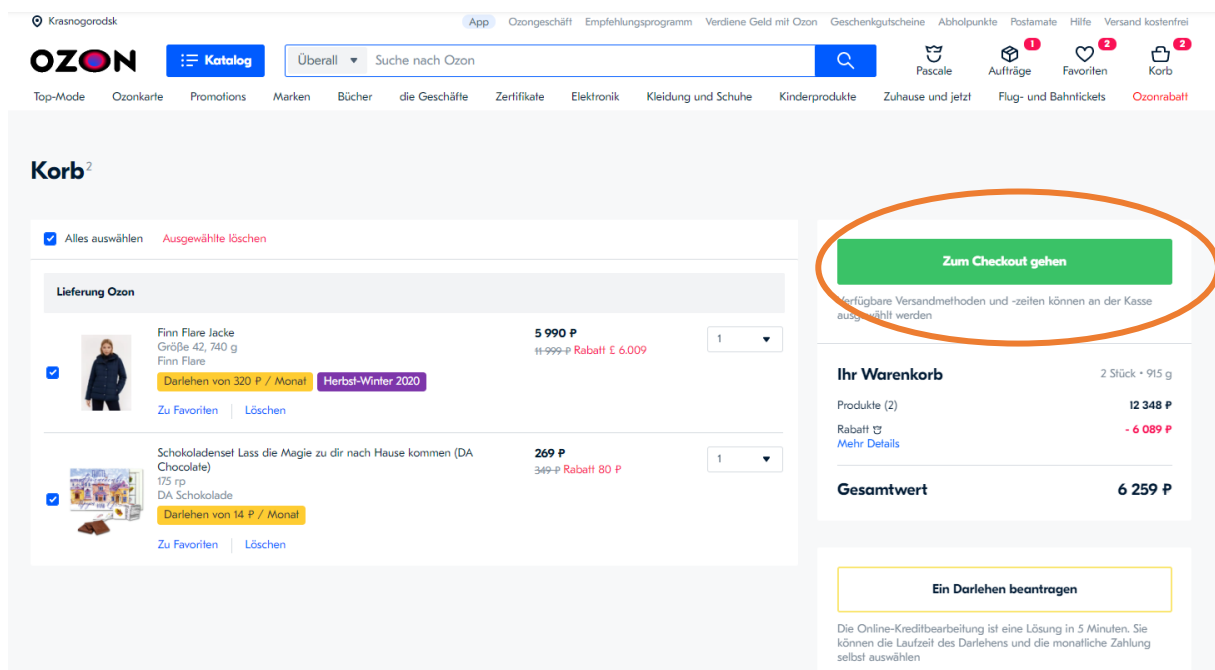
Krasnogorodsk

App Ozongeschäft Empfehlungsprogramm Verdiene Geld mit Ozon Geschenkgutscheine Abholpunkte Postamate Hilfe Versand kostenfrei

OZON

Katalog

Überall

Suche nach Ozon

Pascale

1 Aufträge

2 Favoriten

2 Korb

Top-Mode Ozonkarte Promotions Marken Bücher die Geschäfte Zertifikate Elektronik Kleidung und Schuhe Kinderprodukte Zuhause und jetzt Flug- und Bahntickets Ozonrabatt

Korb$^2$

Alles auswählen Ausgewählte löschen

Lieferung Ozon

Finn Flare Jacke
Größe 42, 740 g
Finn Flare
Darlehen von 320 ₽ / Monat
Herbst-Winter 2020
Zu Favoriten | Löschen

5 990 ₽
11 999 ₽ Rabatt £ 6.009

1

Schokoladenset Lass die Magie zu dir nach Hause kommen (DA Chocolate)
175 гр
DA Schokolade
Darlehen von 14 ₽ / Monat
Zu Favoriten | Löschen

269 ₽
349 ₽ Rabatt 80 ₽

1

Zum Checkout gehen

Verfügbare Versandmethoden und -zeiten können an der Kasse ausgewählt werden

Ihr Warenkorb
2 Stück • 915 g

Produkte (2) 12 348 ₽

Rabatt - 6 089 ₽
Mehr Details

Gesamtwert 6 259 ₽

Ein Darlehen beantragen

Die Online-Kreditbearbeitung ist eine Lösung in 5 Minuten. Sie können die Laufzeit des Darlehens und die monatliche Zahlung selbst auswählen